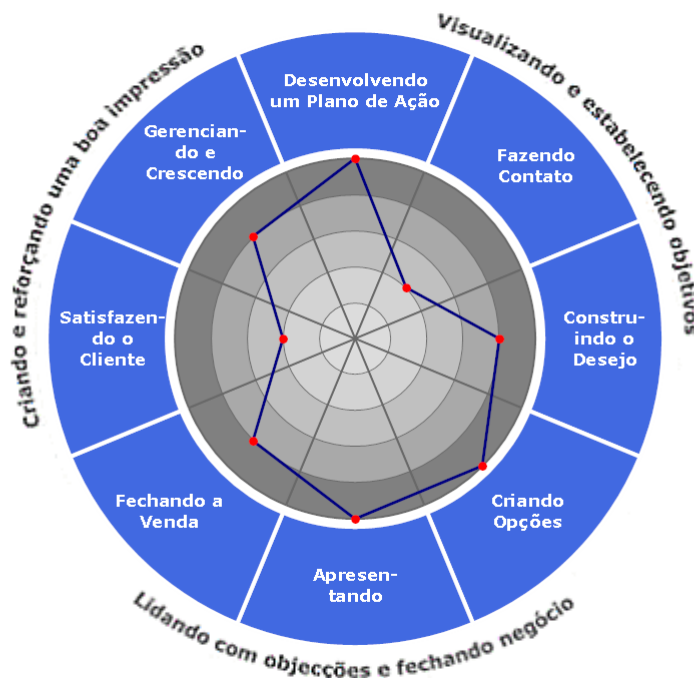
Visualizando e estabelecendo objetivos

Desenvolvendo um Plano de Ação

Fazendo Contato

Construindo o Desejo

Criando Opções

Apresentando

Fechando a Venda

Satisfazendo o Cliente

Gerenciando e Crescendo

Lidando com objecções e fechando negócio

Criando e reforçando uma boa impressão